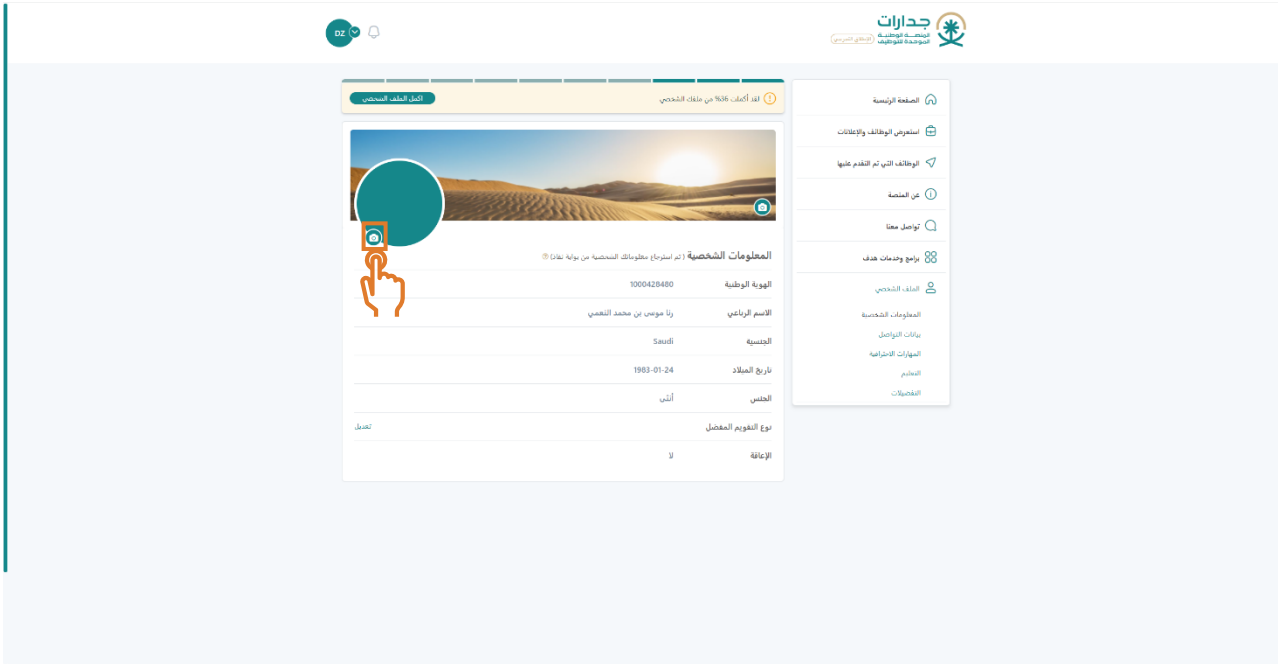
جدارات
المنصة الوطنية الموحدة للتوظيف
الإصدار التجريبي

DZ

لقد أكملت 36% من ملفك الشخصي
أكمل الملف الشخصي

المعلومات الشخصية ( تم استرجاع معلوماتك الشخصية من بوابة نفاذ)

| | |
|---|---|
| الهوية الوطنية | 1000428480 |
| الاسم الرباعي | رنا موسى بن محمد النعمي |
| الجنسية | Saudi |
| تاريخ الميلاد | 1983-01-24 |
| الجنس | أنثى |
| نوع التقويم المفضل | تعديل |
| الإعاقة | لا |

الصفحة الرئيسية
استعرض الوظائف والإعلانات
الوظائف التي تم التقدم عليها
عن المنصة
تواصل معنا
برامج وخدمات هدف
الملف الشخصي
المعلومات الشخصية
بيانات التواصل
المهارات الاحترافية
التعليم
التفضيلات